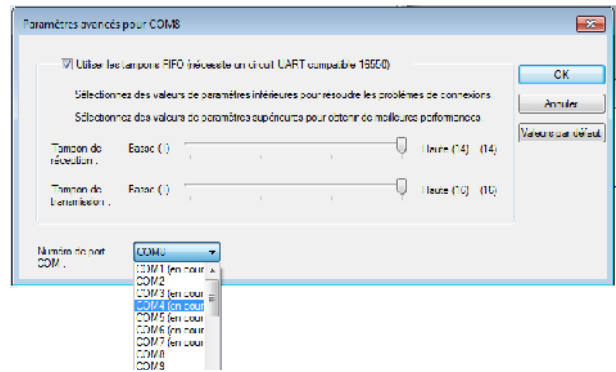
Paramètres avancés pour COM8

Utiliser les tampons FIFO (nécessite un circuit UART compatible 16550)

Sélectionnez des valeurs de paramètres inférieures pour résoudre les problèmes de connexion.

Sélectionnez des valeurs de paramètres supérieures pour obtenir de meilleures performances.

Tampon de réception : Basse (1) Haute (14) (14)

Tampon de transmission : Basse (1) Haute (16) (16)

Numéro de port COM : COM8

COM1 (en cour
COM2
COM3 (en cour
COM4 (en cour
COM5 (en cour
COM6 (en cour
COM7 (en cour
COM8
COM9

OK
Annuler
Valeurs par défaut